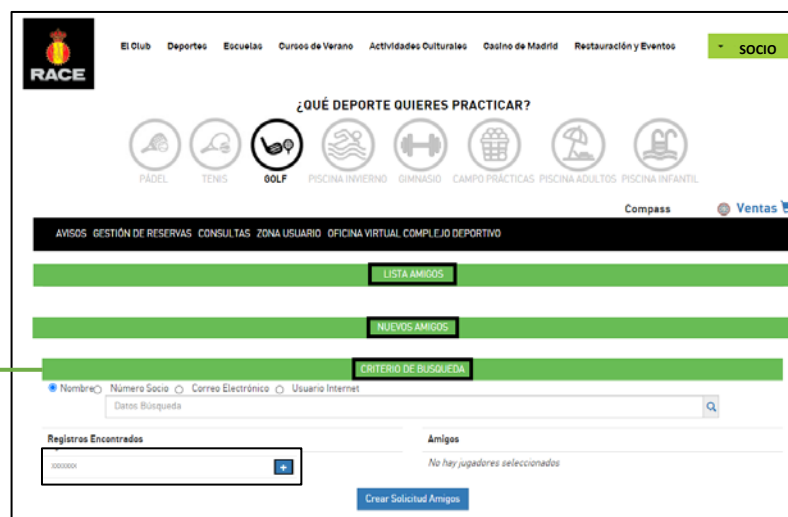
RACE

El Club Deportes Escuelas Cursos de Verano Actividades Culturales Casino de Madrid Restauración y Eventos

SOCIO

¿QUÉ DEPORTE QUIERES PRACTICAR?

PÁDEL TENIS GOLF PISCINA INVIERNO GIMNASIO CAMPO PRÁCTICAS PISCINA ADULTOS PISCINA INFANTIL

Compass Ventas

AVISOS GESTIÓN DE RESERVAS CONSULTAS ZONA USUARIO OFICINA VIRTUAL COMPLEJO DEPORTIVO

LISTA AMIGOS

NUEVOS AMIGOS

CRITERIO DE BUSQUEDA

Nombre Número Socio Correo Electrónico Usuario Internet

Datos Búsqueda

Registros Encontrados

XXXXXXX +

Amigos

No hay jugadores seleccionados

Crear Solicitud Amigos